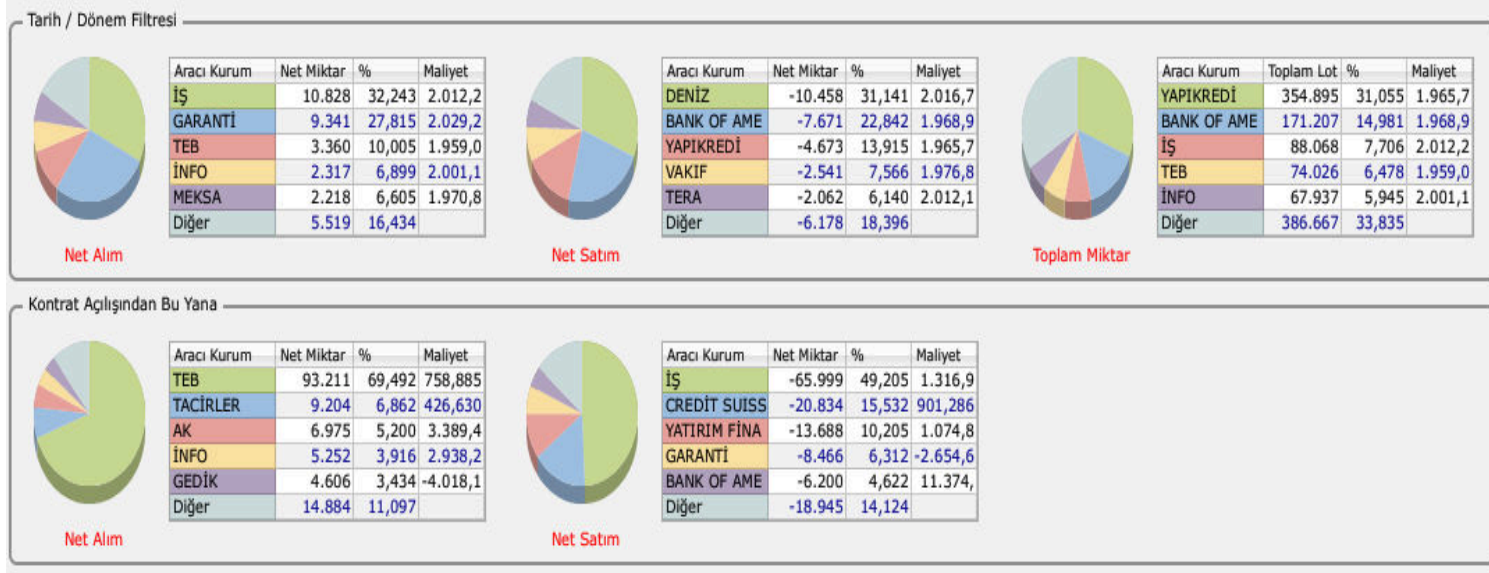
Tarih / Dönem Filtresi

| Aracı Kurum | Net Miktar | % | Maliyet |
|---|---|---|---|
| İŞ | 10.828 | 32,243 | 2.012,2 |
| GARANTİ | 9.341 | 27,815 | 2.029,2 |
| TEB | 3.360 | 10,005 | 1.959,0 |
| İNFO | 2.317 | 6,899 | 2.001,1 |
| MEKSA | 2.218 | 6,605 | 1.970,8 |
| Diğer | 5.519 | 16,434 | |

Net Alım

| Aracı Kurum | Net Miktar | % | Maliyet |
|---|---|---|---|
| DENİZ | -10.458 | 31,141 | 2.016,7 |
| BANK OF AME | -7.671 | 22,842 | 1.968,9 |
| YAPIKREDİ | -4.673 | 13,915 | 1.965,7 |
| VAKIF | -2.541 | 7,566 | 1.976,8 |
| TERA | -2.062 | 6,140 | 2.012,1 |
| Diğer | -6.178 | 18,396 | |

Net Satım

| Aracı Kurum | Toplam Lot | % | Maliyet |
|---|---|---|---|
| YAPIKREDİ | 354.895 | 31,055 | 1.965,7 |
| BANK OF AME | 171.207 | 14,981 | 1.968,9 |
| İŞ | 88.068 | 7,706 | 2.012,2 |
| TEB | 74.026 | 6,478 | 1.959,0 |
| İNFO | 67.937 | 5,945 | 2.001,1 |
| Diğer | 386.667 | 33,835 | |

Toplam Miktar

Kontrat Açılışından Bu Yana

| Aracı Kurum | Net Miktar | % | Maliyet |
|---|---|---|---|
| TEB | 93.211 | 69,492 | 758,885 |
| TACİRLER | 9.204 | 6,862 | 426,630 |
| AK | 6.975 | 5,200 | 3.389,4 |
| İNFO | 5.252 | 3,916 | 2.938,2 |
| GEDİK | 4.606 | 3,434 | -4.018,1 |
| Diğer | 14.884 | 11,097 | |

Net Alım

| Aracı Kurum | Net Miktar | % | Maliyet |
|---|---|---|---|
| İŞ | -65.999 | 49,205 | 1.316,9 |
| CREDİT SUISS | -20.834 | 15,532 | 901,286 |
| YATIRIM FİNA | -13.688 | 10,205 | 1.074,8 |
| GARANTİ | -8.466 | 6,312 | -2.654,6 |
| BANK OF AME | -6.200 | 4,622 | 11.374, |
| Diğer | -18.945 | 14,124 | |

Net Satım